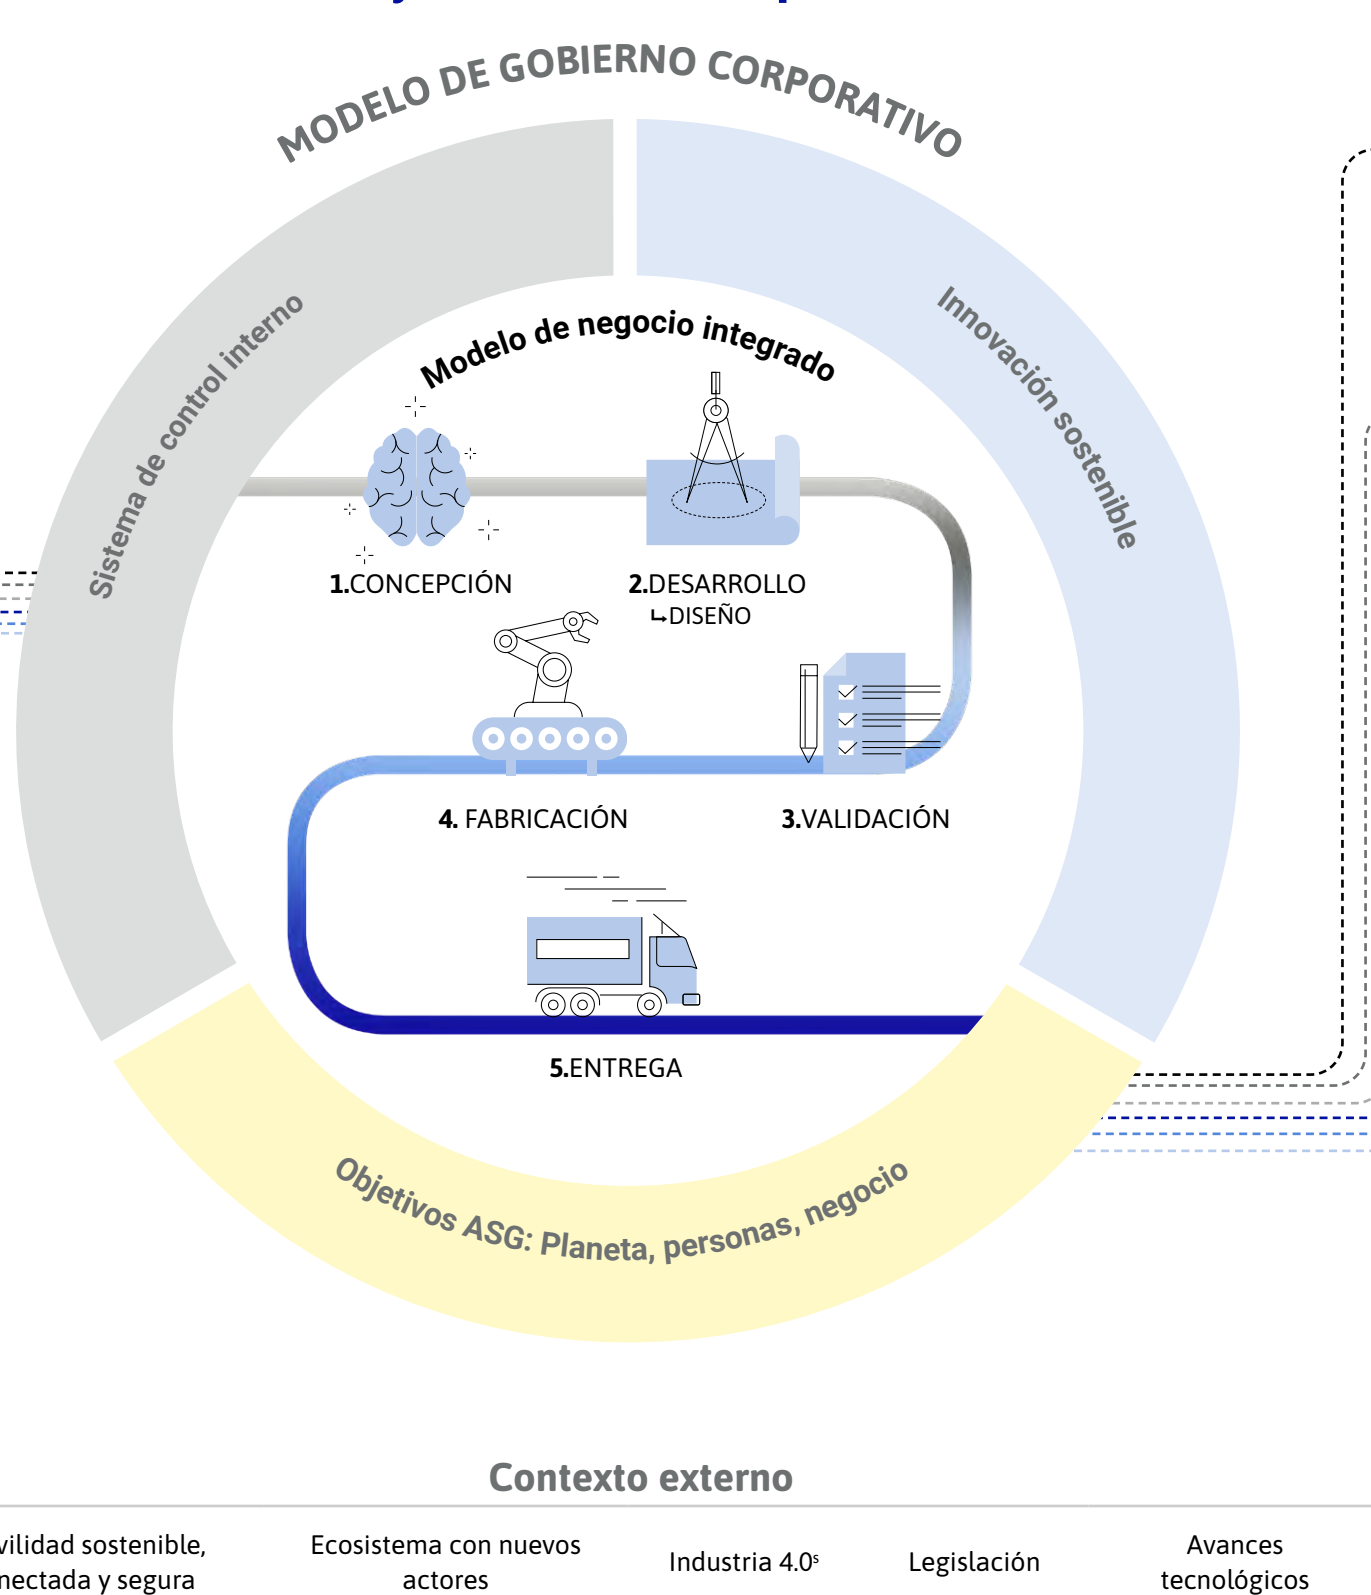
MODELO DE GOBIERNO CORPORATIVO

Sistema de control interno

Innovación sostenible

Modelo de negocio integrado

1.CONCEPCIÓN

2.DESARROLLO
↳DISEÑO

4. FABRICACIÓN

3.VALIDACIÓN

5.ENTREGA

Objetivos ASG: Planeta, personas, negocio

Contexto externo

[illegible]vilidad sostenible, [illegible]nectada y segura

Ecosistema con nuevos actores

Industria 4.0$^{5}$

Legislación

Avances tecnológicos